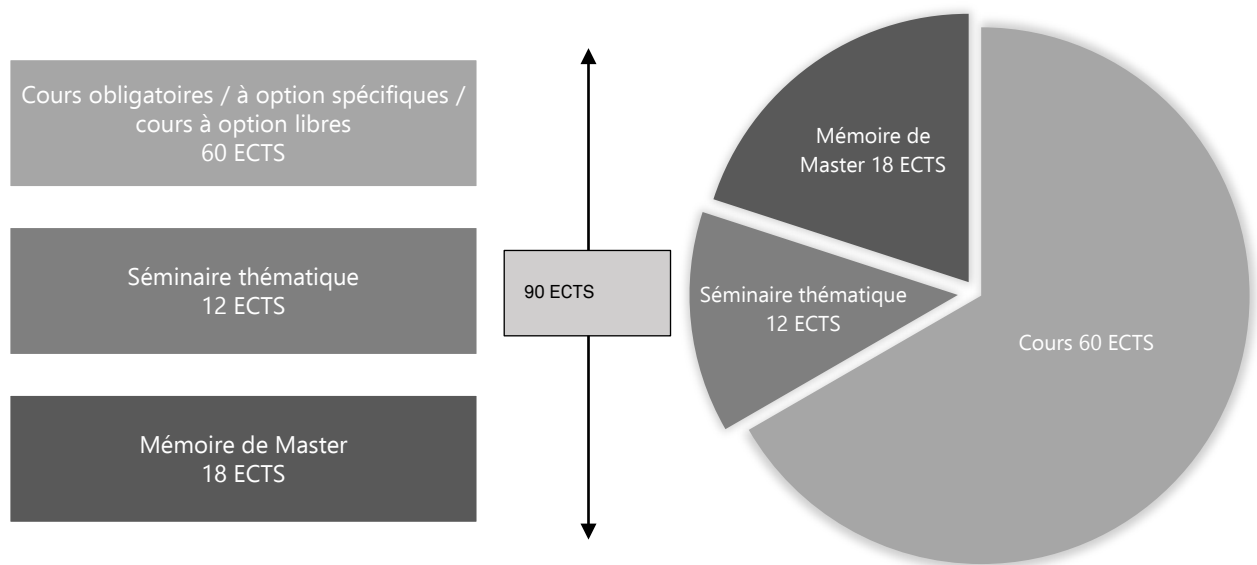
Cours obligatoires / à option spécifiques / cours à option libres
60 ECTS

Séminaire thématique
12 ECTS

Mémoire de Master
18 ECTS

90 ECTS

Mémoire de Master 18 ECTS

Séminaire thématique 12 ECTS

Cours 60 ECTS